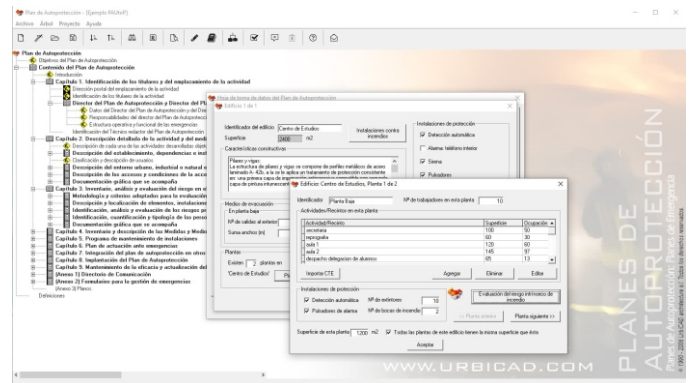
Plan de Autoprotección - [Ejemplo PAUtoP]
Archivo Árbol Proyecto Ayuda

Plan de Autoprotección
Objetivos del Plan de Autoprotección
Contenido del Plan de Autoprotección
Introducción
Capítulo 1. Identificación de los titulares y del emplazamiento de la actividad
Dirección postal del emplazamiento de la actividad
Identificación de los titulares de la actividad
Director del Plan de Autoprotección y Director del Pl
Datos del Director del Plan de Autoprotección y del Dire
Responsabilidades del director del Plan de Autoprotecc
Estructura operativa y funcional de las emergencias
Identificación del Técnico redactor del Plan de Autoprotección
Capítulo 2. Descripción detallada de la actividad y del medi
Descripción de cada una de las actividades desarrolladas
Descripción del establecimiento, dependencias e ins
Clasificación y descripción de usuarios
Descripción del entorno urbano, industrial o natural e
Descripción de los accesos y condiciones de la acce
Documentación gráfica que se acompaña
Capítulo 3. Inventario, análisis y evaluación del riesgo en el
Metodología y criterios adoptados para la evaluación
Descripción y localización de elementos, instalaciones
Identificación, análisis y evaluación de los riesgos pr
Identificación, cuantificación y tipología de las perso
Documentación gráfica que se acompaña
Capítulo 4. Inventario y descripción de las Medidas y Medio
Capítulo 5. Programa de mantenimiento de instalaciones
Capítulo 6. Plan de actuación ante emergencias
Capítulo 7. Integración del plan de autoprotección en otros
Capítulo 8. Implantación del Plan de Autoprotección
Capítulo 9. Mantenimiento de la eficacia y actualización del
[Anexo 1] Directorio de Comunicación
[Anexo 2] Formularios para la gestión de emergencias
[Anexo 3] Planos
Definiciones

Hoja de toma de datos del Plan de Autoprotección
Edificio 1 de 1
Identificador del edificio Centro de Estudios
Superficie 3400 m2
Instalaciones contra incendio
Características constructivas
Pilares y vigas:
La estructura de pilares y vigas se compone de perfiles metálicos de acero laminado A- 42b, a la ue le aplica un tratamiento de protección consistente en: una primera capa de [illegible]
Instalaciones de protección
Detección automática
Alarma: teléfono interior
Sirena
Pulsadores
Medios de evacuación
En planta baja
Nº de salidas al exterior
Suma anchos (m)
Plantas
Existen 2 plantas en
'Centro de Estudios'

Edificio: Centro de Estudios, Planta 1 de 2
Identificador Planta Baja Nº de trabajadores en esta planta 10
Actividades/Recintos en esta planta
| Actividad/Recinto | Superficie | Ocupación |
|---|---|---|
| secretaría | 100 | 50 |
| reprografía | 60 | 30 |
| aula 1 | 120 | 60 |
| aula 2 | 145 | 97 |
| despacho delegación de alumnos | 65 | 13 |
Importar CTE Agregar Eliminar Editar
Instalaciones de protección
Detección automática Nº de extintores 10
Pulsadores de alarma Nº de bocas de incendio 2
Evaluación del riesgo intrínseco de incendio
<< Planta anterior Planta siguiente >>
Superficie de esta planta 1200 m2 Todas las plantas de este edificio tienen la misma superficie que ésta
Aceptar

WWW.URBICAD.COM
PLANES DE AUTOPROTECCIÓN
Planes de Autoprotección. Planes de Emergencia
© 1993 - 2009 URBICAD architecture s.l. Todos los derechos reservados